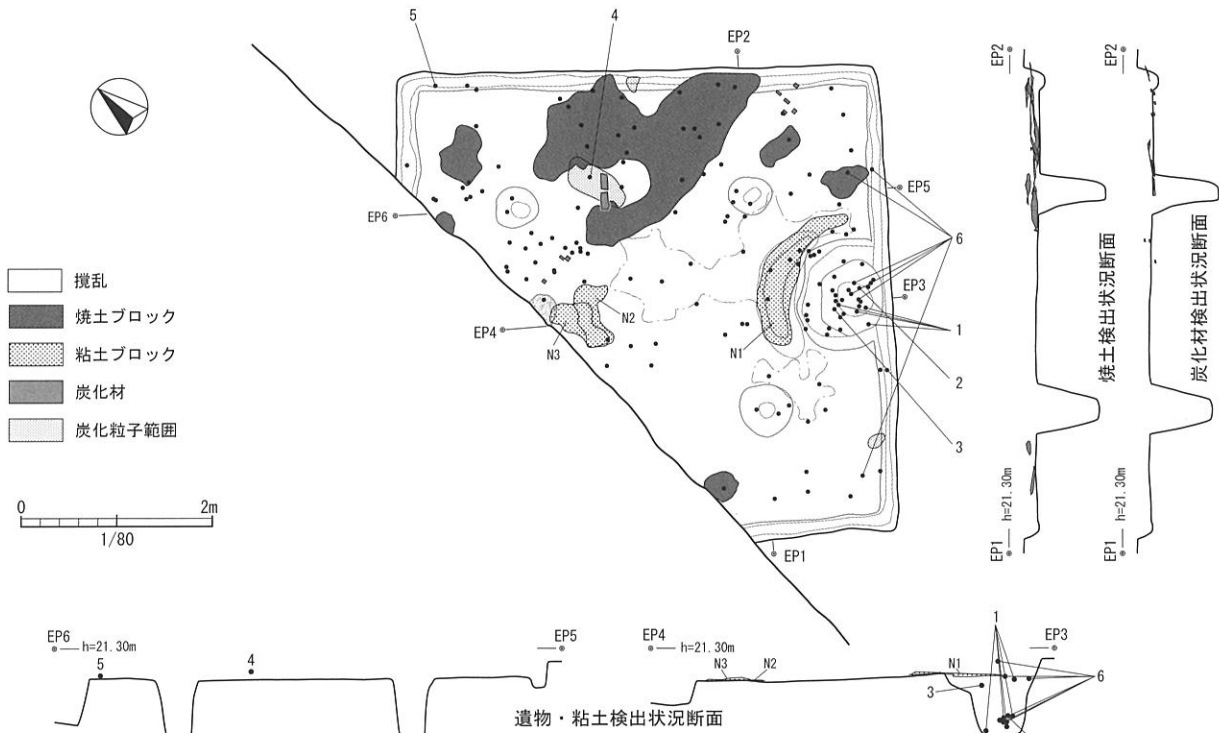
5
4
EP2
EP2
EP2
EP5
EP6
6
攪乱
焼土ブロック
粘土ブロック
炭化材
炭化粒子範囲
EP3
EP4
N2
N3
N1
1
2
3
焼土検出状況断面
炭化材検出状況断面
0
2m
1/80
h=21.30m
h=21.30m
EP1
EP1
EP1
EP6
h=21.30m
5
4
EP5
EP4
h=21.30m
N3
N2
N1
1
EP3
6
3
遺物・粘土検出状況断面